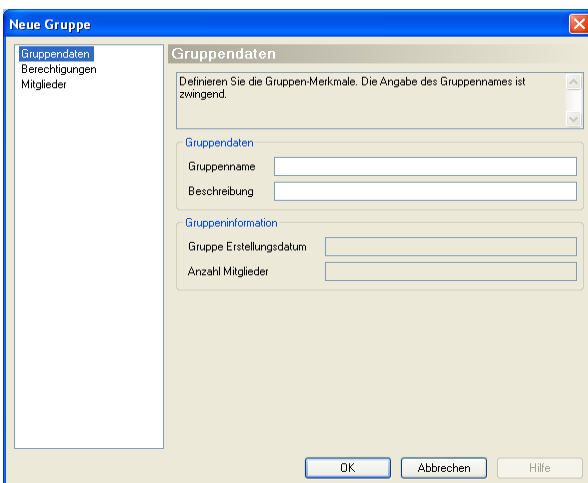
Neue Gruppe

Gruppendaten
Berechtigungen
Mitglieder

Gruppendaten

Definieren Sie die Gruppen-Merkmale. Die Angabe des Gruppennames ist zwingend.

Gruppendaten
Gruppenname
Beschreibung

Gruppeninformation
Gruppe Erstellungsdatum
Anzahl Mitglieder

OK
Abbrechen
Hilfe